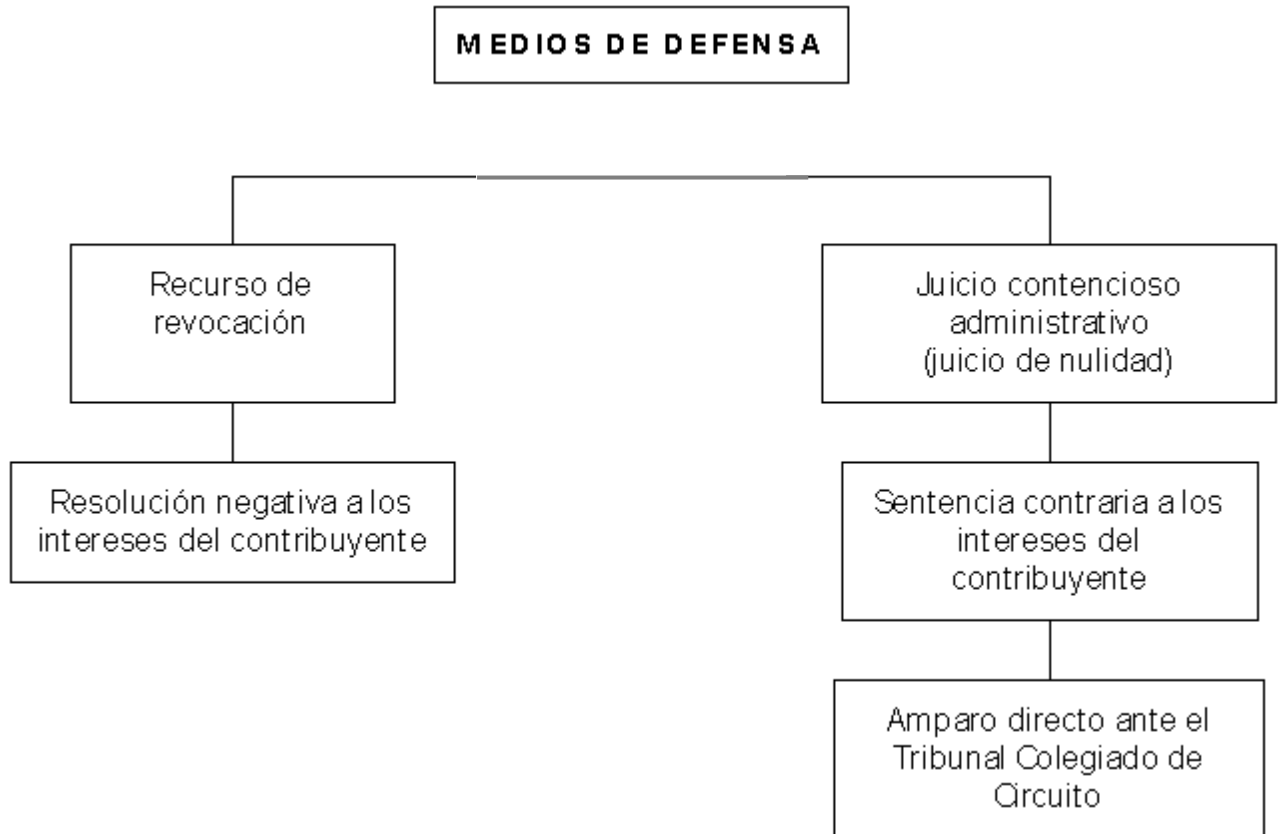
MEDIOS DE DEFENSA

Recurso de revocación

Resolución negativa a los intereses del contribuyente

Juicio contencioso administrativo (juicio de nulidad)

Sentencia contraria a los intereses del contribuyente

Amparo directo ante el Tribunal Colegiado de Circuito